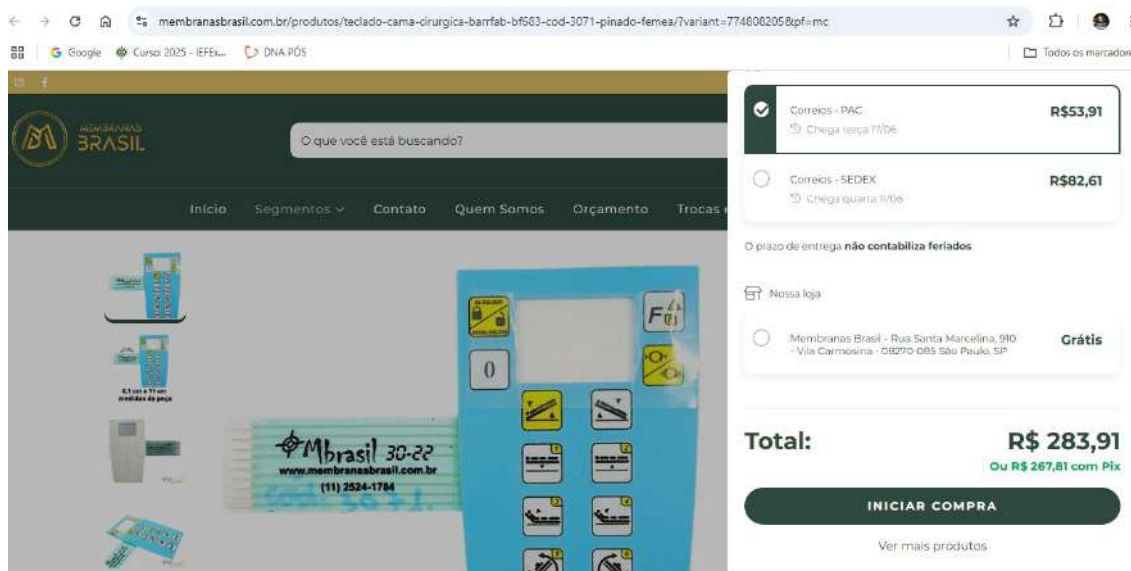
membranasbrasil.com.br/produtos/teclado-cama-cirurgica-barrfab-bf683-cod-3071-pinado-femea/?variant=774808205&pf=mc

Google   Curso 2025 - IEFEx...   DNA PÓS   Todos os marcadores

MEMBRANAS BRASIL

O que você está buscando?

Início   Segmentos   Contato   Quem Somos   Orçamento   Trocas

8,1 cm x 11 cm medidas da peça

Mbrasil 30-22
www.membranasbrasil.com.br
(11) 2524-1784

0

Correios - PAC
Chega terça 17/06
R$53,91

Correios - SEDEX
Chega quarta 11/06
R$82,61

O prazo de entrega não contabiliza feriados

Nossa loja

Membranas Brasil - Rua Santa Marcelina, 910 - Vila Carmosina - 08270-085 São Paulo, SP
Grátis

Total:
R$ 283,91
Ou R$ 267,81 com Pix

INICIAR COMPRA

Ver mais produtos